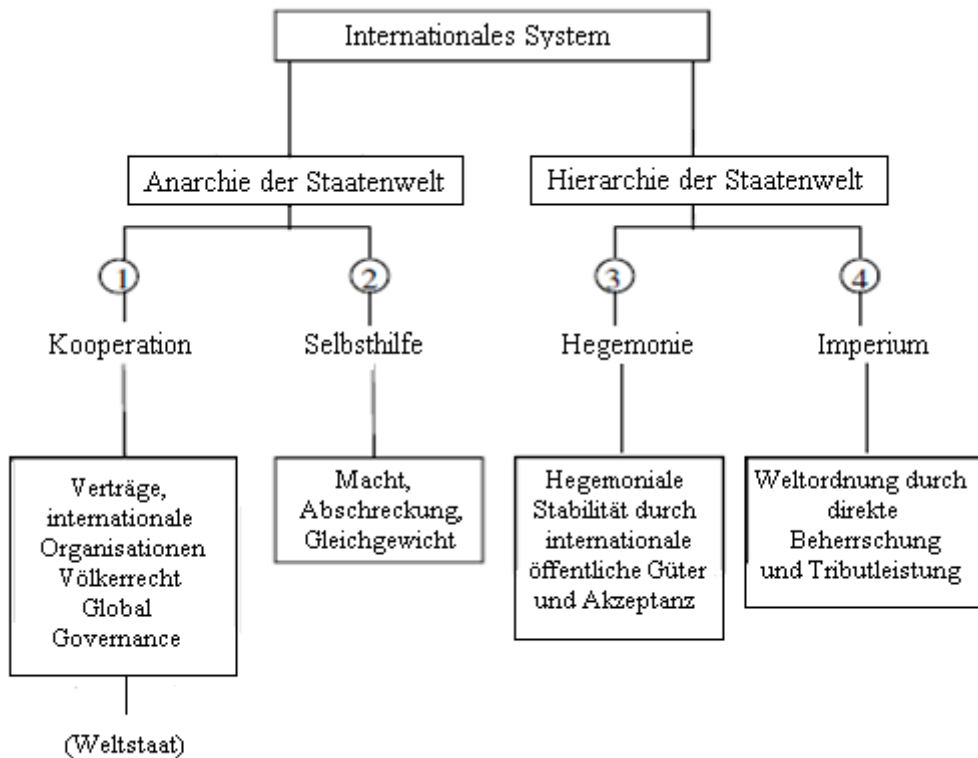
Internationales System

Anarchie der Staatenwelt

Hierarchie der Staatenwelt

1
Kooperation

2
Selbsthilfe

3
Hegemonie

4
Imperium

Verträge, internationale Organisationen Völkerrecht Global Governance

Macht, Abschreckung, Gleichgewicht

Hegemoniale Stabilität durch internationale öffentliche Güter und Akzeptanz

Weltordnung durch direkte Beherrschung und Tributleistung

(Weltstaat)